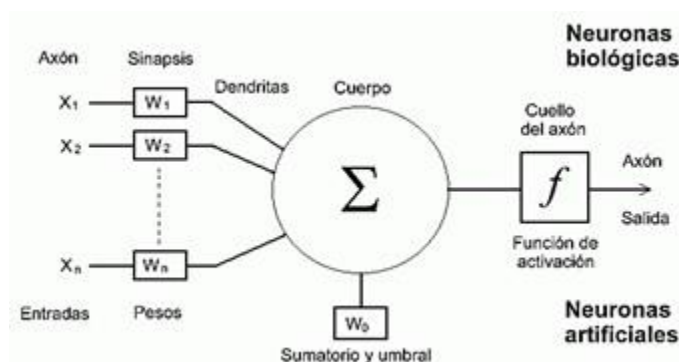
Neuronas biológicas

Axón

Sinapsis

Dendritas

Cuerpo

Cuello del axón

$X_1$

$W_1$

$X_2$

$W_2$

$\Sigma$

$f$

Axón

Salida

$X_n$

$W_n$

Función de activación

Entradas

Pesos

$W_0$

Sumatorio y umbral

Neuronas artificiales